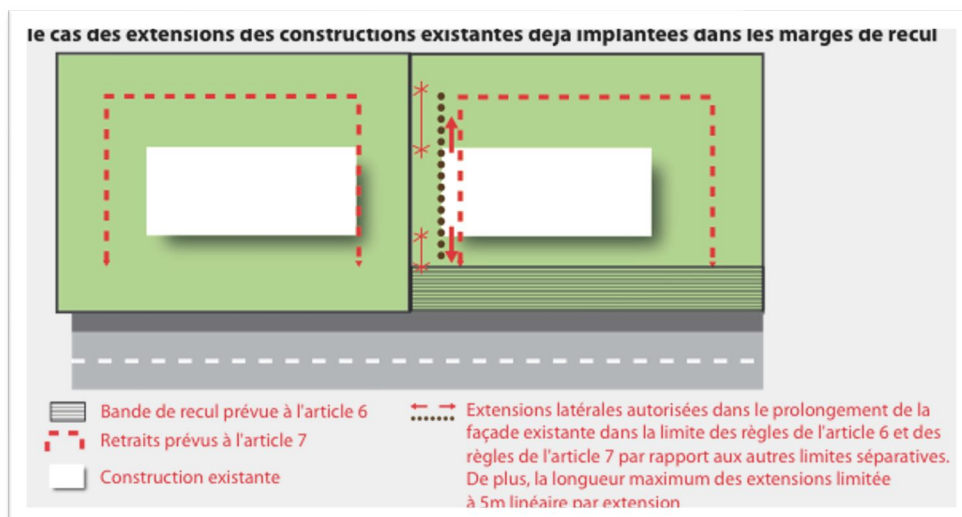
le cas des extensions des constructions existantes déjà implantées dans les marges de recul

Bande de recul prévue à l'article 6

Retraits prévus à l'article 7

Construction existante

Extensions latérales autorisées dans le prolongement de la façade existante dans la limite des règles de l'article 6 et des règles de l'article 7 par rapport aux autres limites séparatives. De plus, la longueur maximum des extensions limitée à 5m linéaire par extension